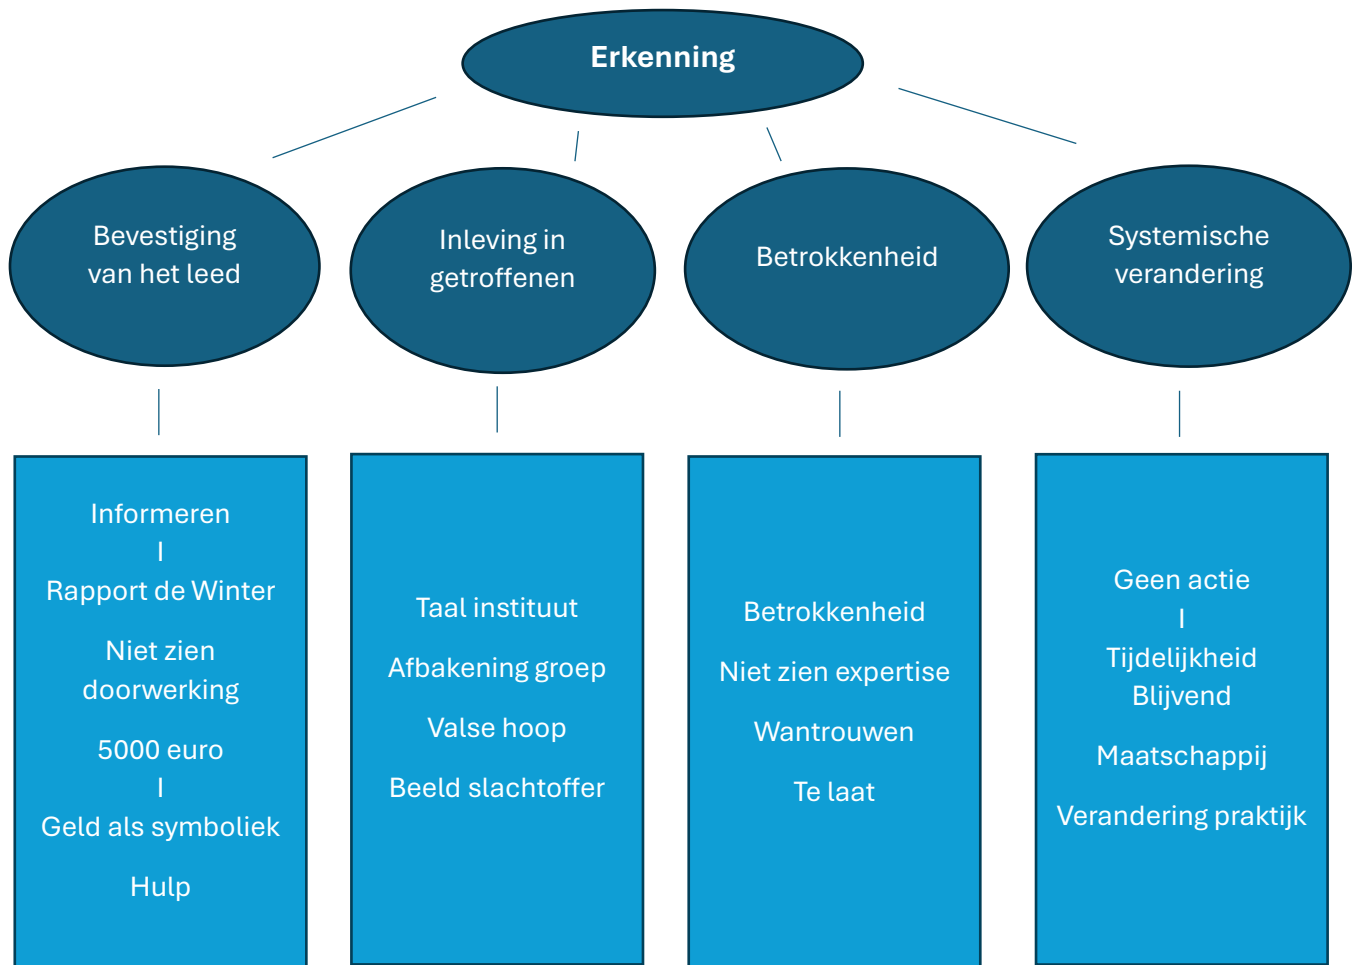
Erkenning

Bevestiging van het leed

Inleving in getroffenen

Betrokkenheid

Systemische verandering

Informeren
|
Rapport de Winter

Niet zien doorwerking

5000 euro
|
Geld als symboliek

Hulp

Taal instituut

Afbakening groep

Valse hoop

Beeld slachtoffer

Betrokkenheid

Niet zien expertise

Wantrouwen

Te laat

Geen actie
|
Tijdelijkheid
Blijvend

Maatschappij

Verandering praktijk